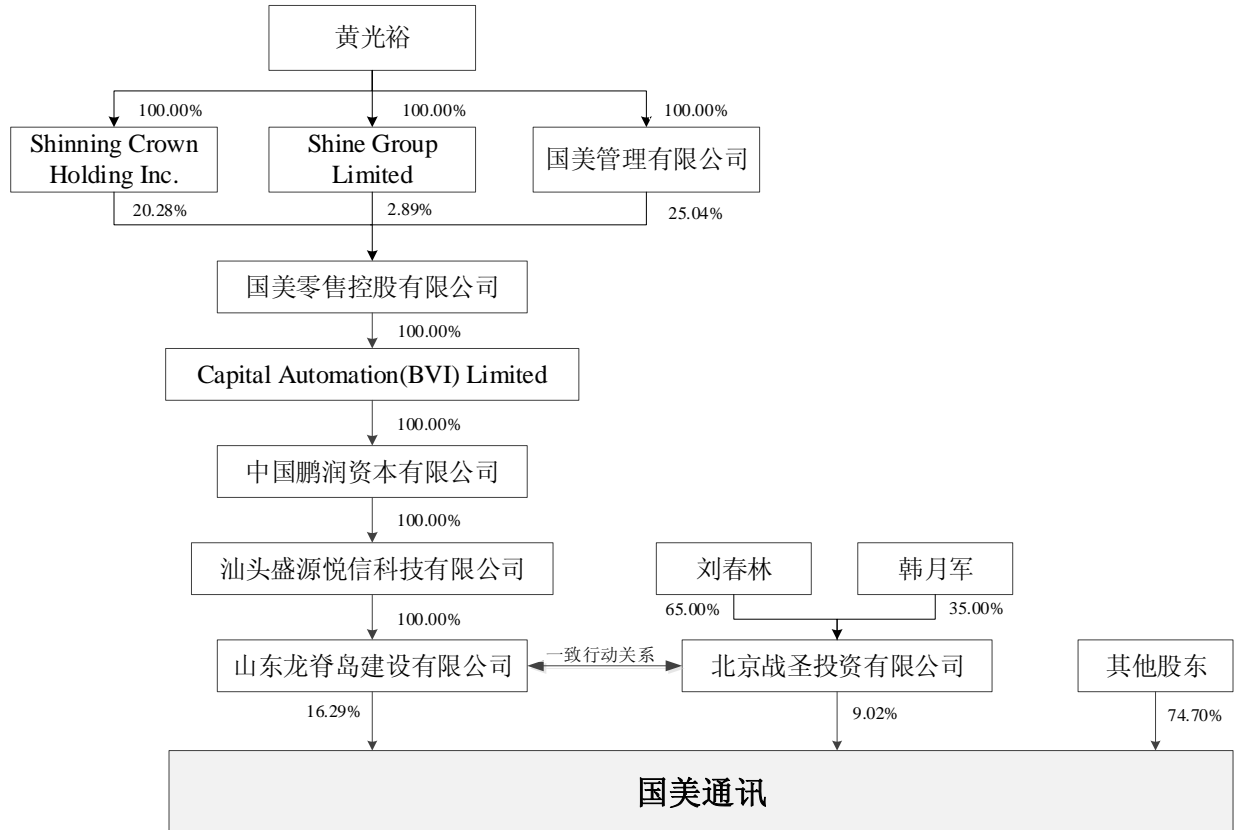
黄光裕

100.00%

100.00%

100.00%

Shinning Crown Holding Inc.

Shine Group Limited

国美管理有限公司

20.28%

2.89%

25.04%

国美零售控股有限公司

100.00%

Capital Automation(BVI) Limited

100.00%

中国鹏润资本有限公司

100.00%

汕头盛源悦信科技有限公司

100.00%

刘春林

韩月军

65.00%

35.00%

山东龙脊岛建设有限公司

一致行动关系

北京战圣投资有限公司

其他股东

16.29%

9.02%

74.70%

国美通讯